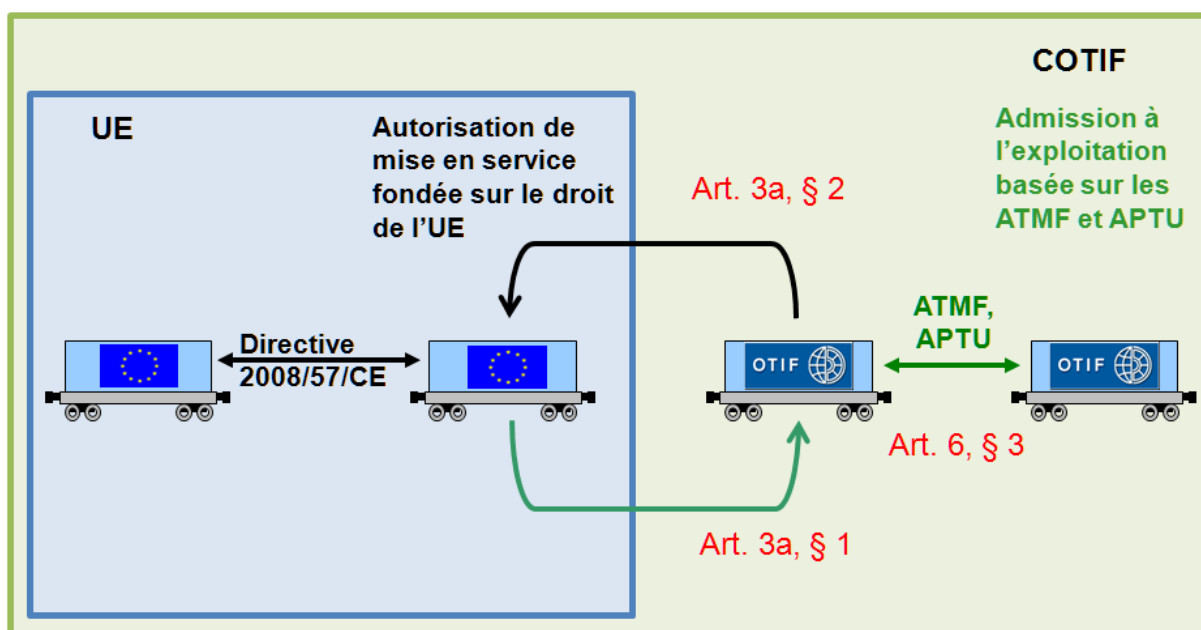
COTIF

UE

Autorisation de mise en service fondée sur le droit de l'UE

Art. 3a, § 2

Admission à l'exploitation basée sur les ATMF et APTU

Directive 2008/57/CE

OTIF

ATMF, APTU

OTIF

Art. 6, § 3

Art. 3a, § 1